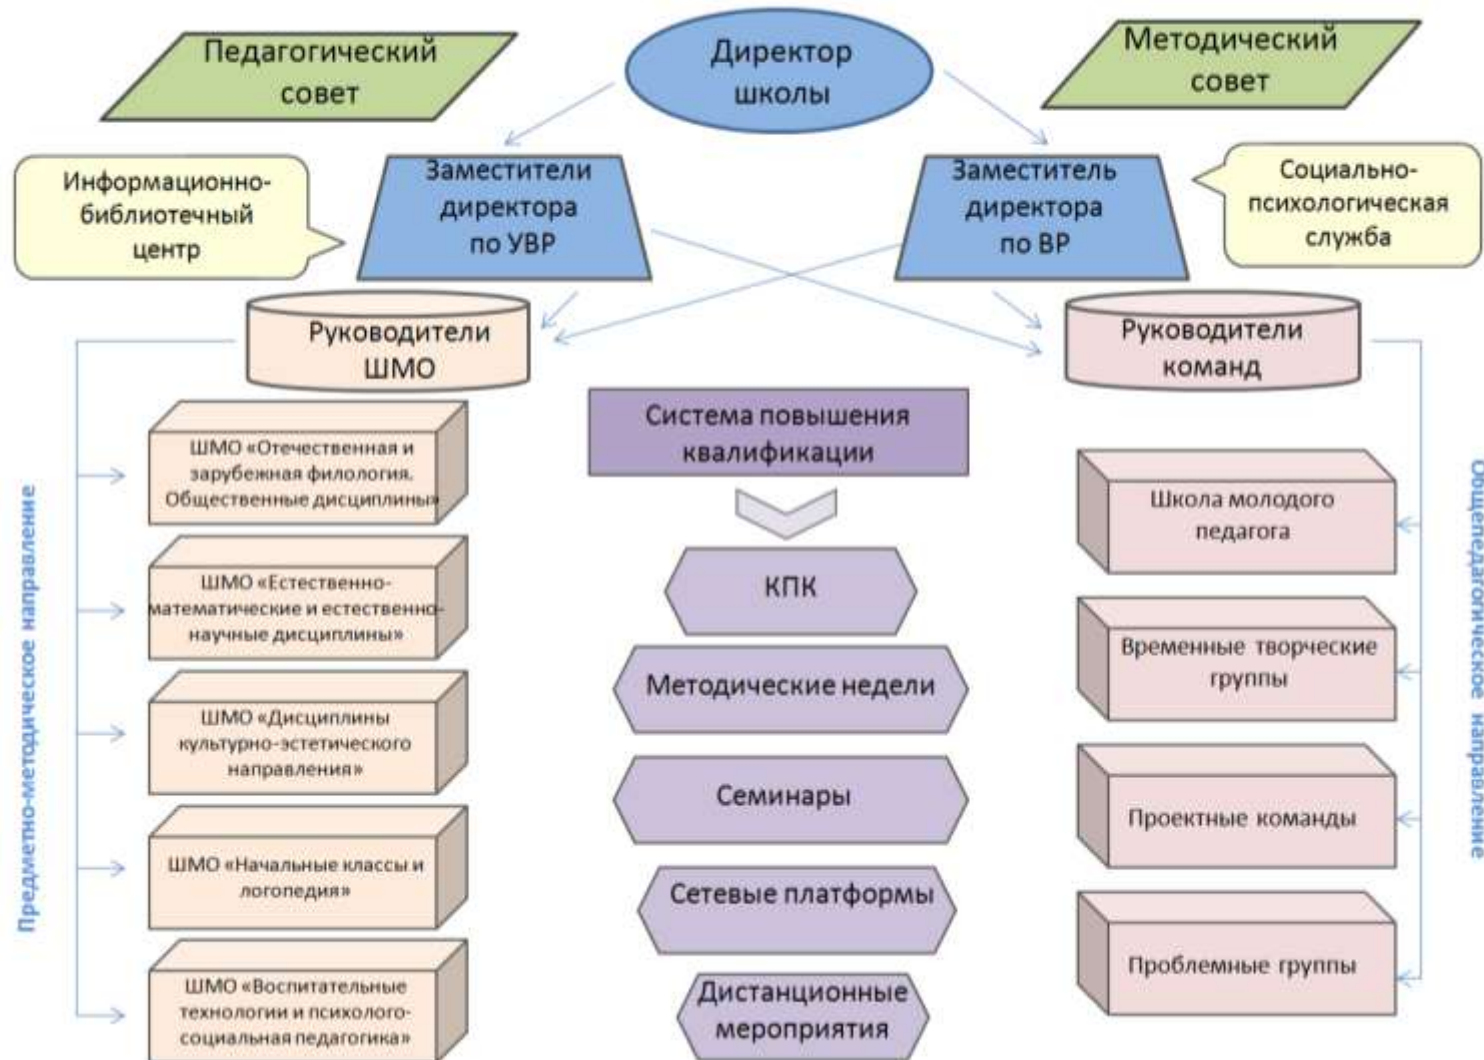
Педагогический совет

Директор школы

Методический совет

Информационно-библиотечный центр

Заместители директора по УВР

Заместитель директора по ВР

Социально-психологическая служба

Руководители ШМО

Руководители команд

Предметно-методическое направление

ШМО «Отечественная и зарубежная филология. Общественные дисциплины»

ШМО «Естественно-математические и естественно-научные дисциплины»

ШМО «Дисциплины культурно-эстетического направления»

ШМО «Начальные классы и логопедия»

ШМО «Воспитательные технологии и психолого-социальная педагогика»

Система повышения квалификации

КПК

Методические недели

Семинары

Сетевые платформы

Дистанционные мероприятия

Школа молодого педагога

Временные творческие группы

Проектные команды

Проблемные группы

Общепедагогическое направление